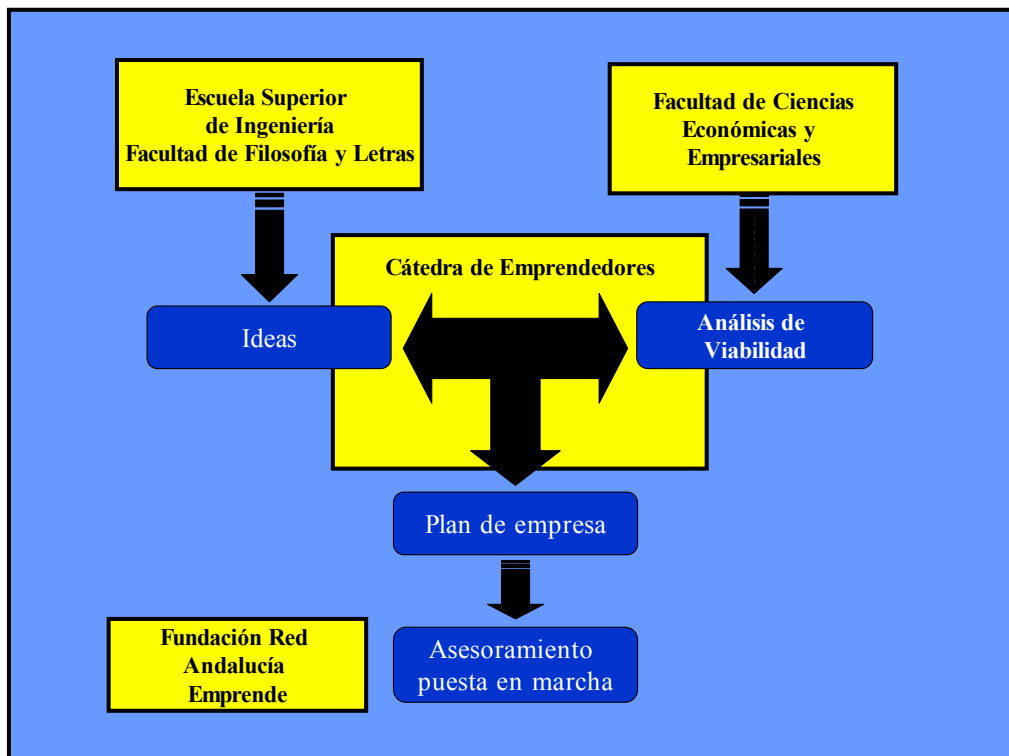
Escuela Superior de Ingeniería Facultad de Filosofía y Letras

Facultad de Ciencias Económicas y Empresariales

Cátedra de Emprendedores

Ideas

Análisis de Viabilidad

Plan de empresa

Fundación Red Andalucía Emprende

Asesoramiento puesta en marcha